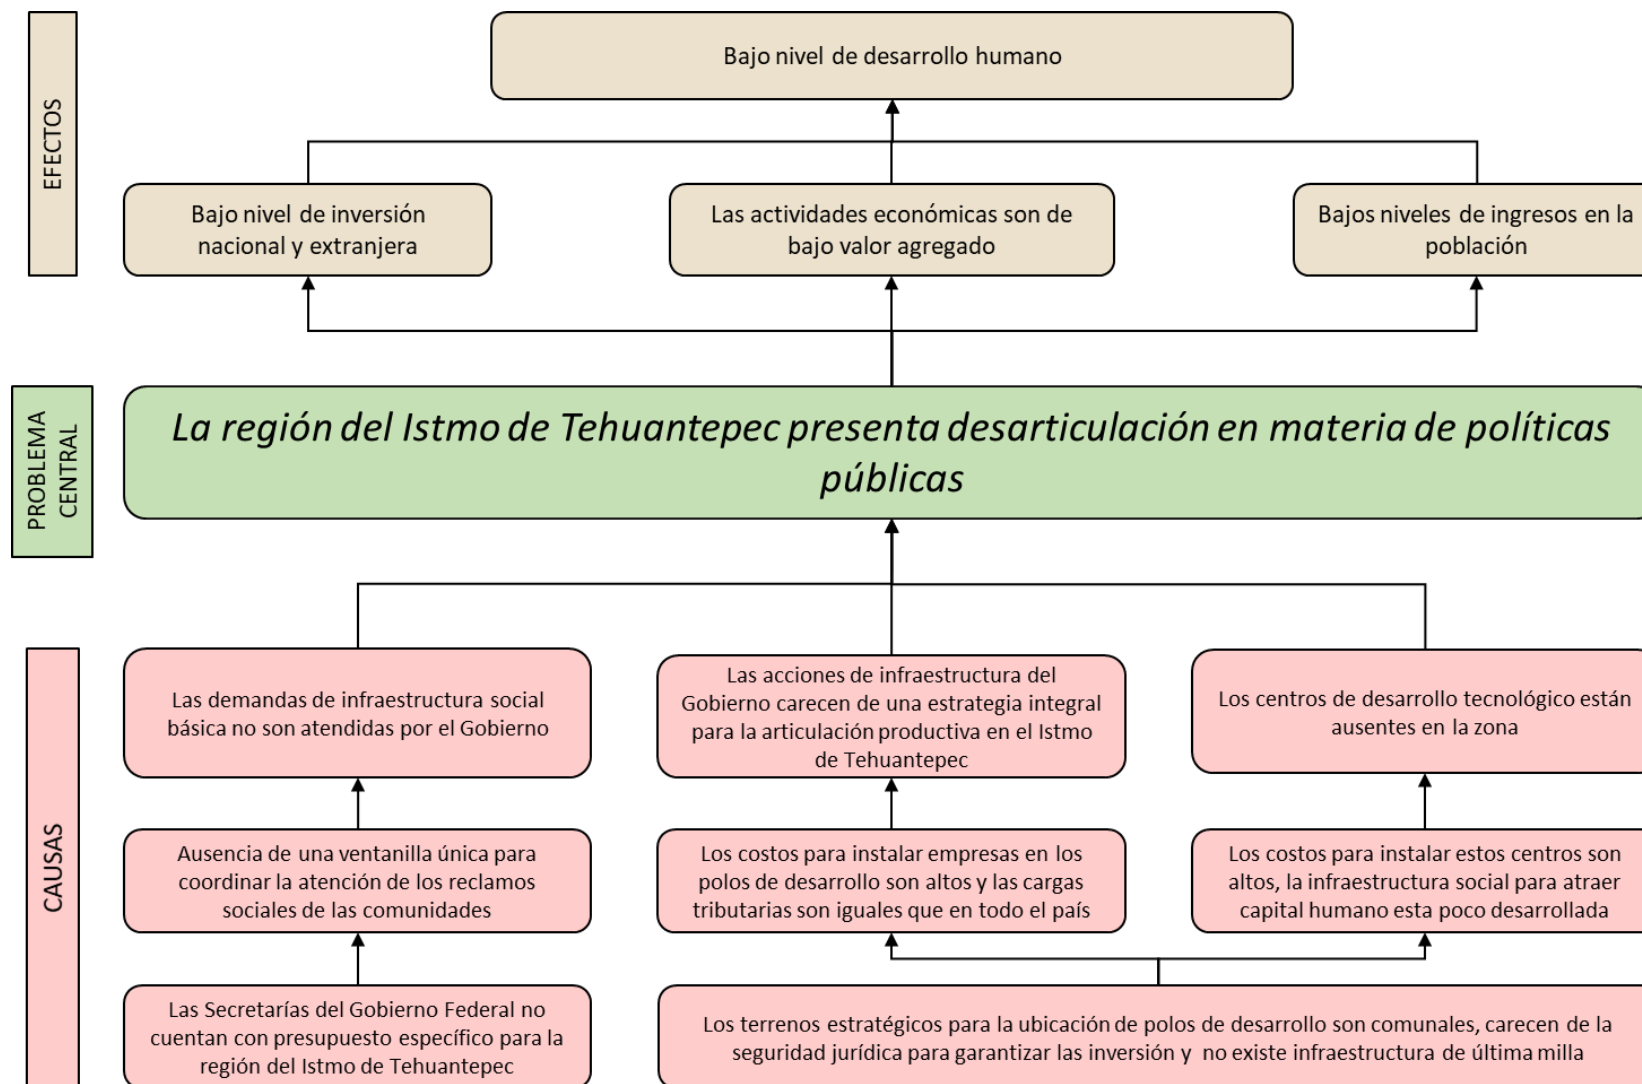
EFECTOS

Bajo nivel de desarrollo humano

Bajo nivel de inversión nacional y extranjera

Las actividades económicas son de bajo valor agregado

Bajos niveles de ingresos en la población

PROBLEMA CENTRAL

La región del Istmo de Tehuantepec presenta desarticulación en materia de políticas públicas

CAUSAS

Las demandas de infraestructura social básica no son atendidas por el Gobierno

Las acciones de infraestructura del Gobierno carecen de una estrategia integral para la articulación productiva en el Istmo de Tehuantepec

Los centros de desarrollo tecnológico están ausentes en la zona

Ausencia de una ventanilla única para coordinar la atención de los reclamos sociales de las comunidades

Los costos para instalar empresas en los polos de desarrollo son altos y las cargas tributarias son iguales que en todo el país

Los costos para instalar estos centros son altos, la infraestructura social para atraer capital humano esta poco desarrollada

Las Secretarías del Gobierno Federal no cuentan con presupuesto específico para la región del Istmo de Tehuantepec

Los terrenos estratégicos para la ubicación de polos de desarrollo son comunales, carecen de la seguridad jurídica para garantizar las inversión y no existe infraestructura de última milla